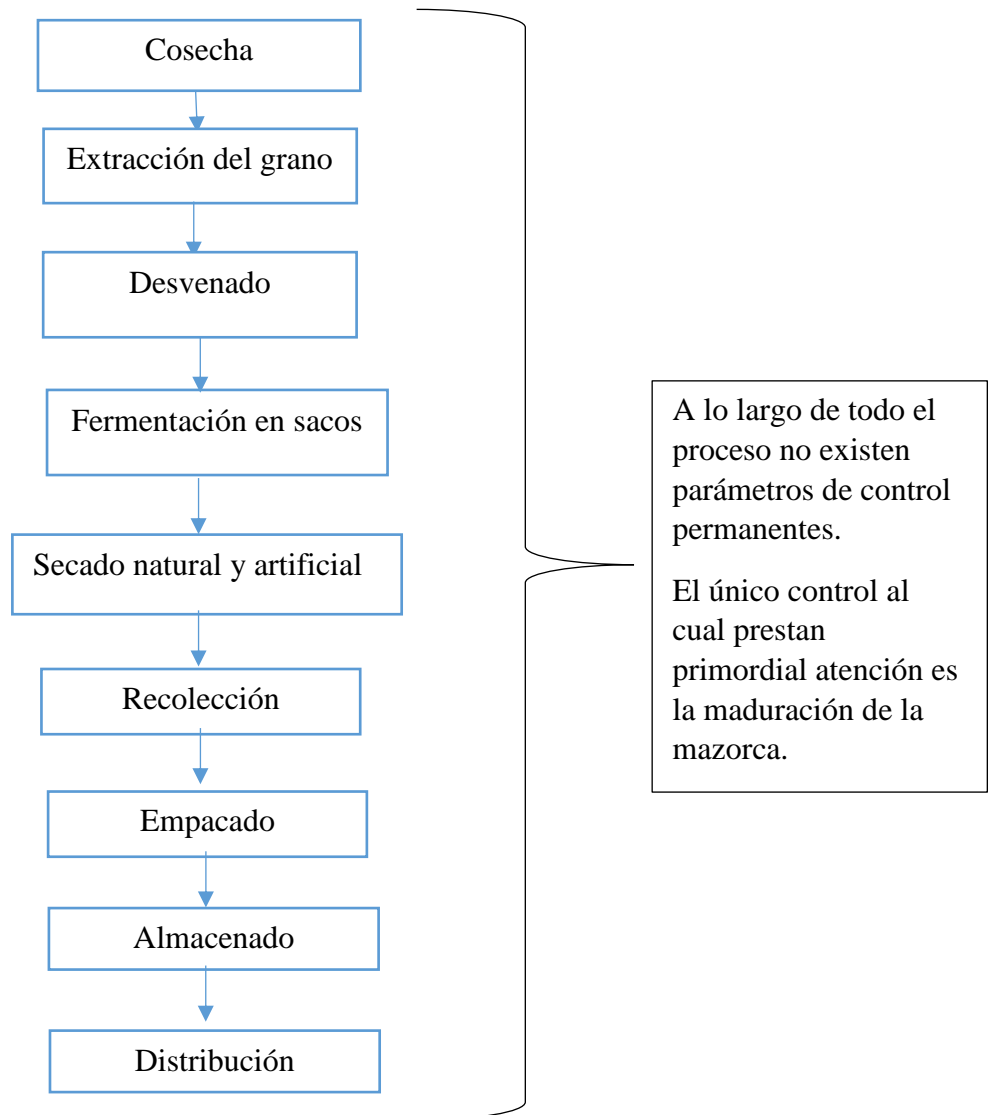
Cosecha

Extracción del grano

Desvenado

Fermentación en sacos

Secado natural y artificial

Recolección

Empacado

Almacenado

Distribución

A lo largo de todo el proceso no existen parámetros de control permanentes.

El único control al cual prestan primordial atención es la maduración de la mazorca.